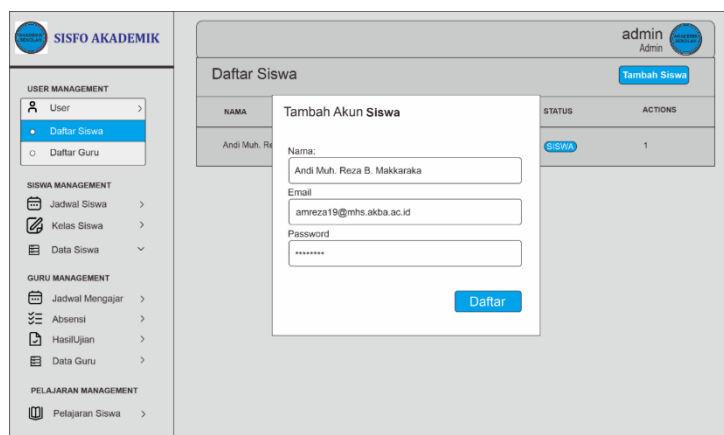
AKADEMIK SEKOLAH

SISFO AKADEMIK

USER MANAGEMENT

User

Daftar Siswa

Daftar Guru

SISWA MANAGEMENT

Jadwal Siswa

Kelas Siswa

Data Siswa

GURU MANAGEMENT

Jadwal Mengajar

Absensi

HasilUjian

Data Guru

PELAJARAN MANAGEMENT

Pelajaran Siswa

admin
Admin

AKADEMIK SEKOLAH

Daftar Siswa

Tambah Siswa

| NAMA | STATUS | ACTIONS |
|---|---|---|
| Andi Muh. Re | SISWA | 1 |

Tambah Akun Siswa

Nama:
Andi Muh. Reza B. Makkaraka

Email
amreza19@mhs.akba.ac.id

Password
••••••••

Daftar